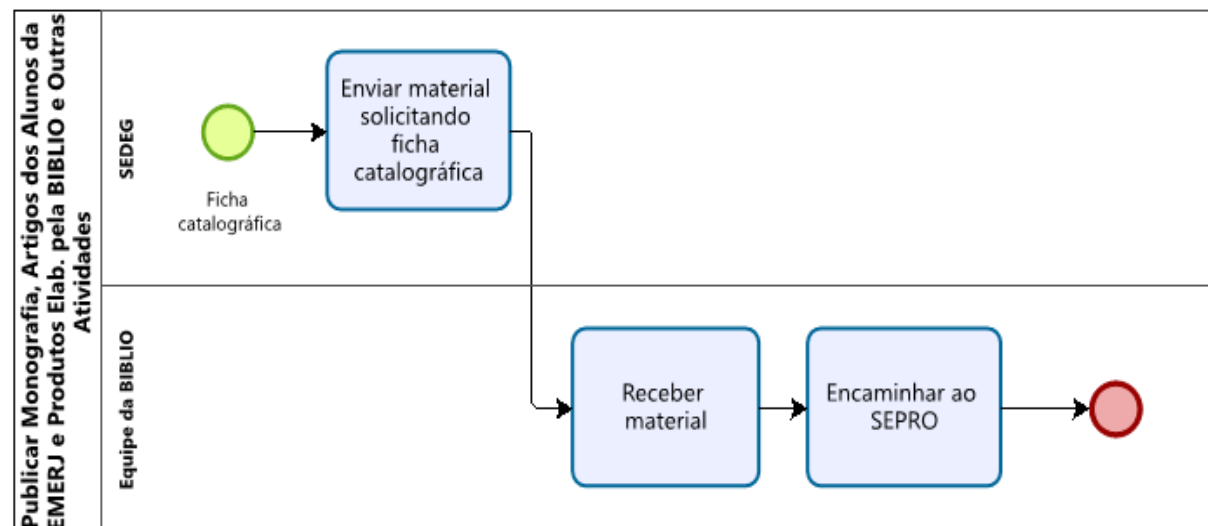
Publicar Monografia, Artigos dos Alunos da EMERJ e Produtos Elab. pela BIBLIO e Outras Atividades

SEDEG

Ficha catalográfica

Enviar material solicitando ficha catalográfica

Equipe da BIBLIO

Receber material

Encaminhar ao SEPRO